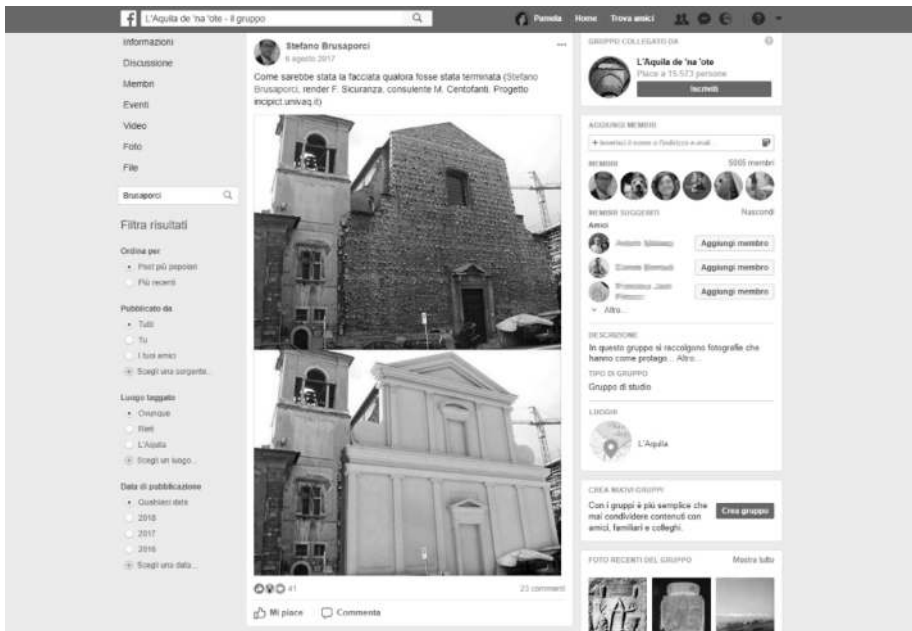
L'Aquila de 'na 'ote - Il gruppo

Pamela Home Trova amici

Informazioni
Discussione
Membri
Eventi
Video
Foto
File

Brusaporci

Filtra risultati

Ordina per
Post più popolari
Più recenti

Pubblicato da
Tutti
Tu
I tuoi amici
Scegli una sorgente...

Luogo taggato
Ovunque
Rieti
L'Aquila
Scegli un luogo...

Data di pubblicazione
Qualsiasi data
2018
2017
2016
Scegli una data...

Stefano Brusaporci
6 agosto 2017

Come sarebbe stata la facciata qualora fosse stata terminata (Stefano Brusaporci, render F. Sicuranza, consulente M. Centofanti. Progetto incipict.univaq.it)

41
23 commenti

Mi piace Commenta

GRUPPO COLLEGATO DA
L'Aquila de 'na 'ote
Piace a 15.573 persone
Iscriviti

AGGIUNGI MEMBRI
+ Inserisci il nome o l'indirizzo e-mail
MEMBRI 5005 membri
MEMBRI SUGGERITI Nascondi
Amici
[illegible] Aggiungi membro
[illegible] Aggiungi membro
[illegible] Aggiungi membro
Altro...

DESCRIZIONE
In questo gruppo si raccolgono fotografie che hanno come protago... Altro...
TIPO DI GRUPPO
Gruppo di studio

LUOGHI
L'Aquila

CREA NUOVI GRUPPI
Con i gruppi è più semplice che mai condividere contenuti con amici, familiari e colleghi.
Crea gruppo

FOTO RECENTI DEL GRUPPO Mostra tutto